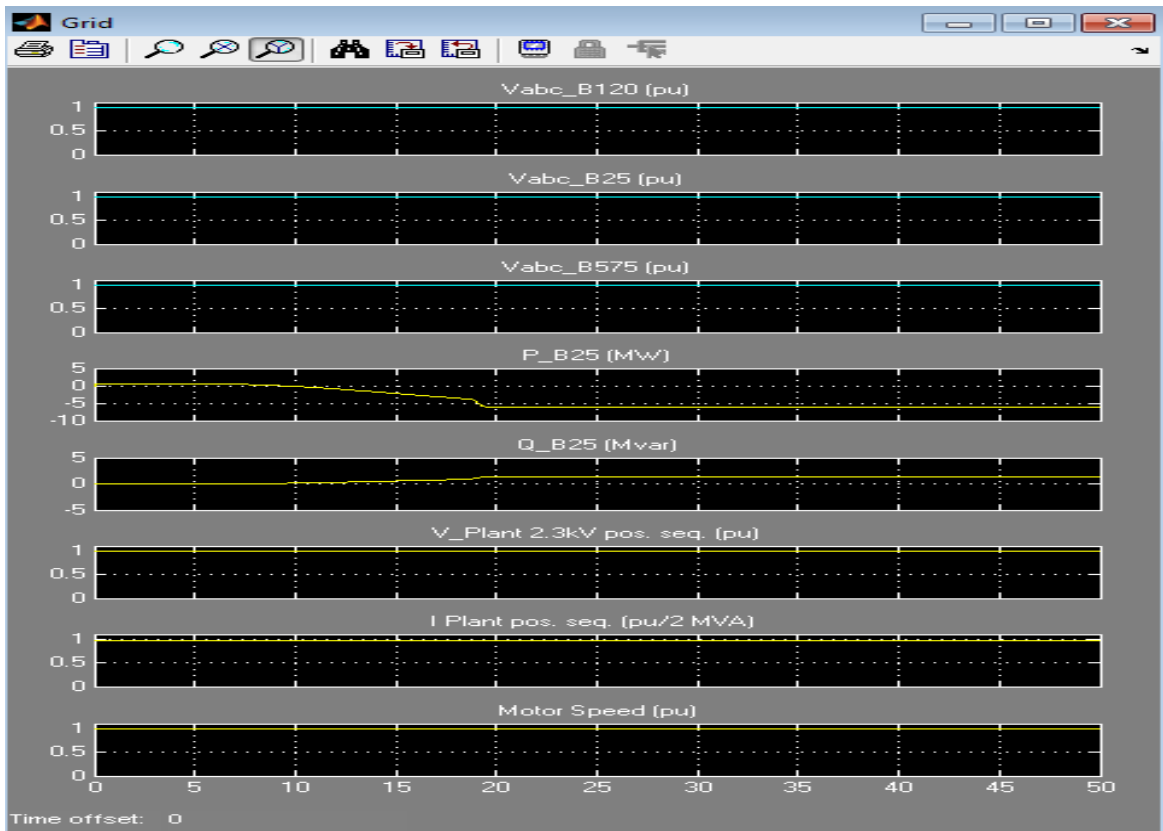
Grid

Vabc_B120 (pu)
1
0.5
0

Vabc_B25 (pu)
1
0.5
0

Vabc_B575 (pu)
1
0.5
0

P_B25 (MW)
5
0
-5
-10

Q_B25 (Mvar)
5
0
-5

V_Plant 2.3kV pos. seq. (pu)
1
0.5
0

I Plant pos. seq. (pu/2 MVA)
1
0.5
0

Motor Speed (pu)
1
0.5
0

0 5 10 15 20 25 30 35 40 45 50

Time offset: 0